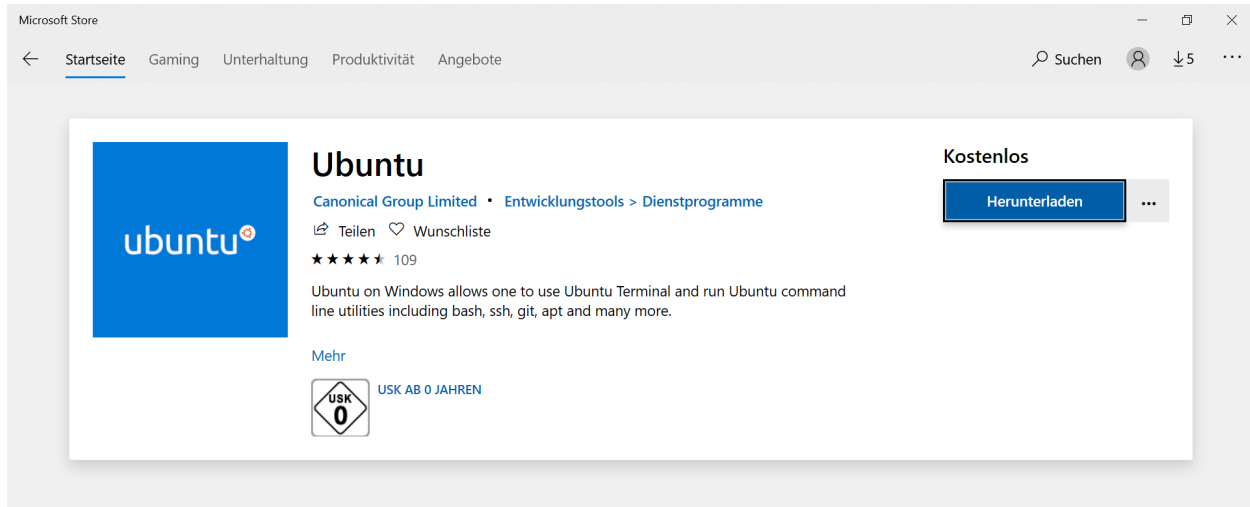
Microsoft Store

Startseite Gaming Unterhaltung Produktivität Angebote

Suchen 5 ...

ubuntu

Ubuntu

Canonical Group Limited • Entwicklungstools > Dienstprogramme

Teilen Wunschliste

★★★★★ 109

Ubuntu on Windows allows one to use Ubuntu Terminal and run Ubuntu command line utilities including bash, ssh, git, apt and many more.

Mehr

USK 0

USK AB 0 JAHREN

Kostenlos

Herunterladen

...